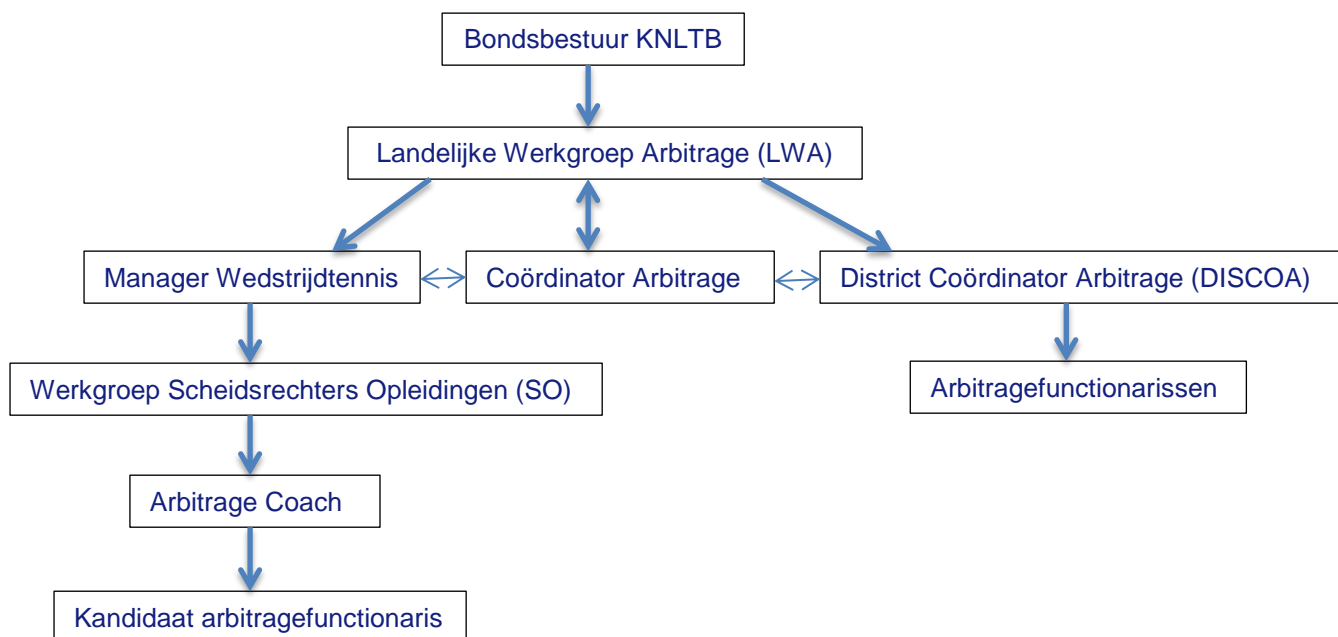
Bondsbestuur KNLTB

Landelijke Werkgroep Arbitrage (LWA)

Manager Wedstrijdtennis

Coördinator Arbitrage

District Coördinator Arbitrage (DISCOA)

Werkgroep Scheidsrechters Opleidingen (SO)

Arbitragefunctionarissen

Arbitrage Coach

Kandidaat arbitragefunctionaris